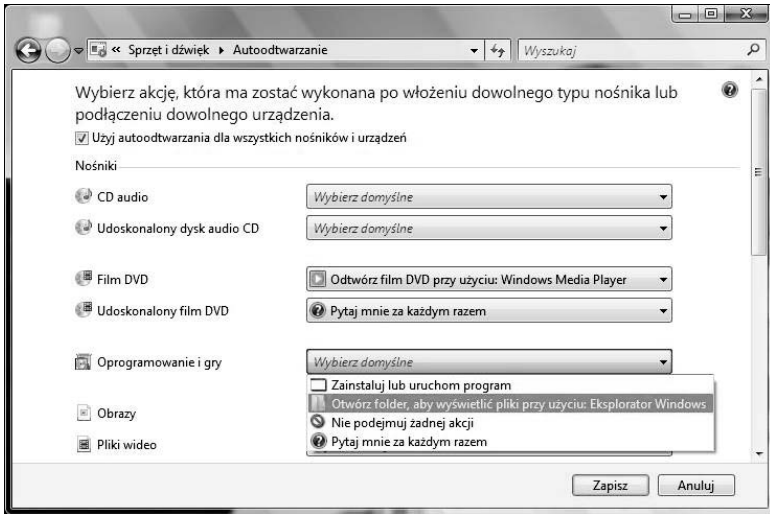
« Sprzęt i dźwięk ▸ Autoodtwarzanie

Wyszukaj

Wybierz akcję, która ma zostać wykonana po włożeniu dowolnego typu nośnika lub podłączeniu dowolnego urządzenia.

Użyj autoodtwarzania dla wszystkich nośników i urządzeń

Nośniki

CD audio | Wybierz domyślne

Udoskonalony dysk audio CD | Wybierz domyślne

Film DVD | Odtwórz film DVD przy użyciu: Windows Media Player

Udoskonalony film DVD | Pytaj mnie za każdym razem

Oprogramowanie i gry | Wybierz domyślne

Zainstaluj lub uruchom program

Otwórz folder, aby wyświetlić pliki przy użyciu: Eksplorator Windows

Nie podejmuj żadnej akcji

Pytaj mnie za każdym razem

Obrazy

Pliki wideo

Zapisz

Anuluj